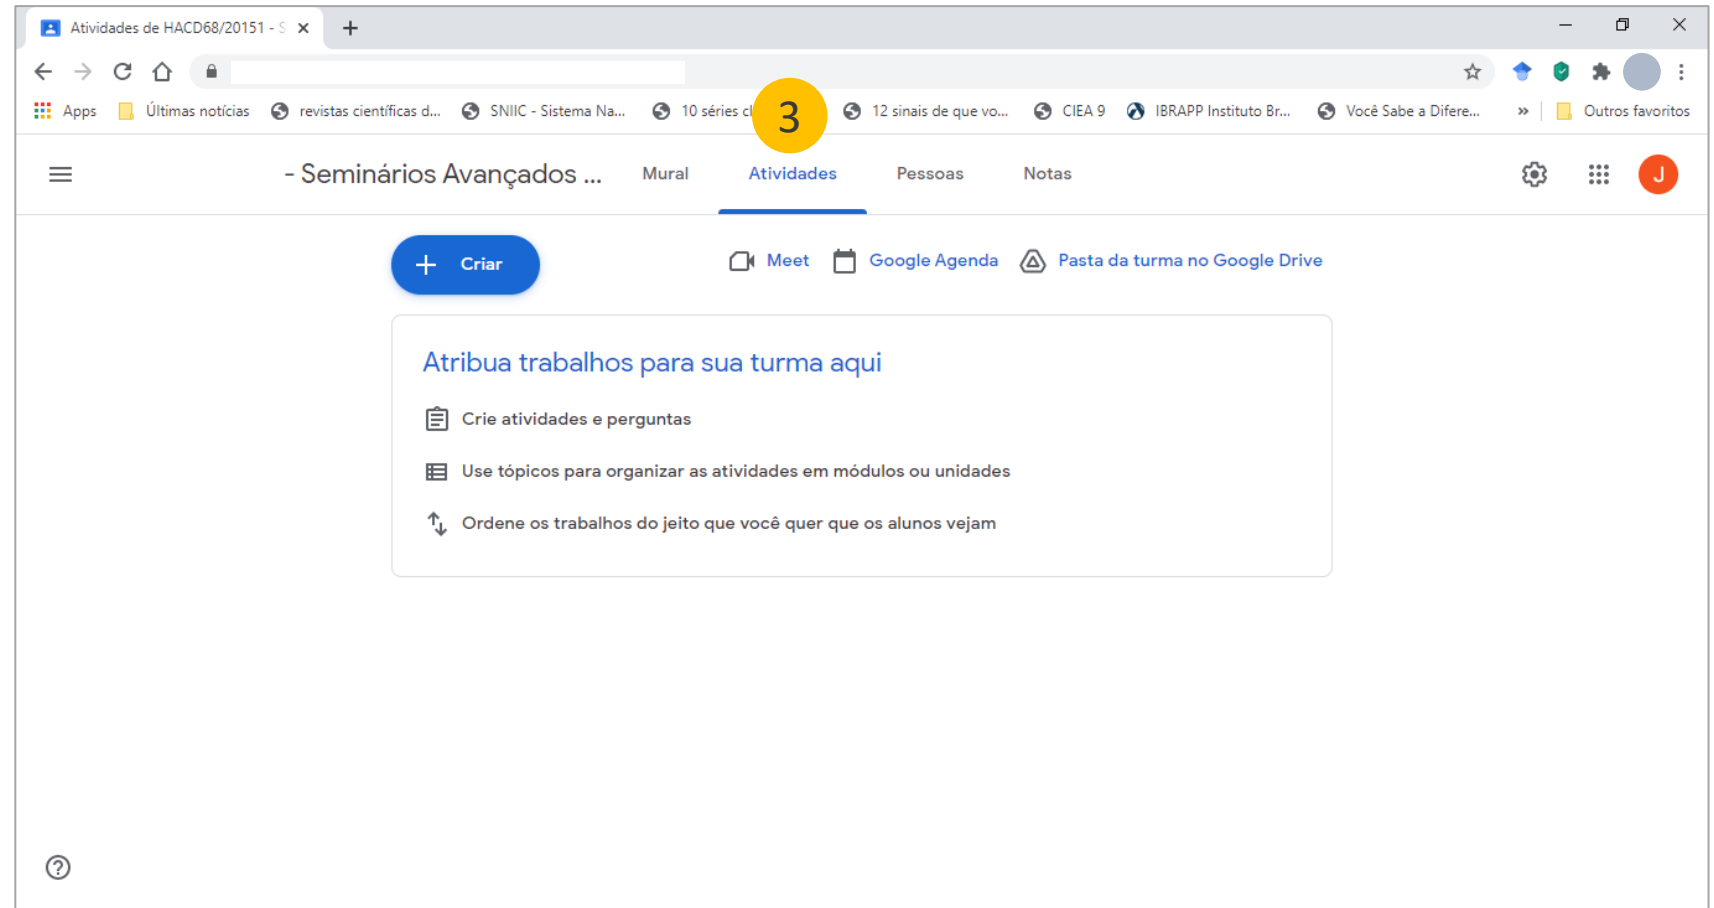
Atividades de HACD68/20151 - S ×
+

Apps Últimas notícias revistas científicas d... SNIIC - Sistema Na... 10 séries cl 3 12 sinais de que vo... CIEA 9 IBRAPP Instituto Br... Você Sabe a Difere... » Outros favoritos

- Seminários Avançados ... Mural Atividades Pessoas Notas J

Criar

Meet Google Agenda Pasta da turma no Google Drive

Atribua trabalhos para sua turma aqui

Crie atividades e perguntas

Use tópicos para organizar as atividades em módulos ou unidades

Ordene os trabalhos do jeito que você quer que os alunos vejam

?